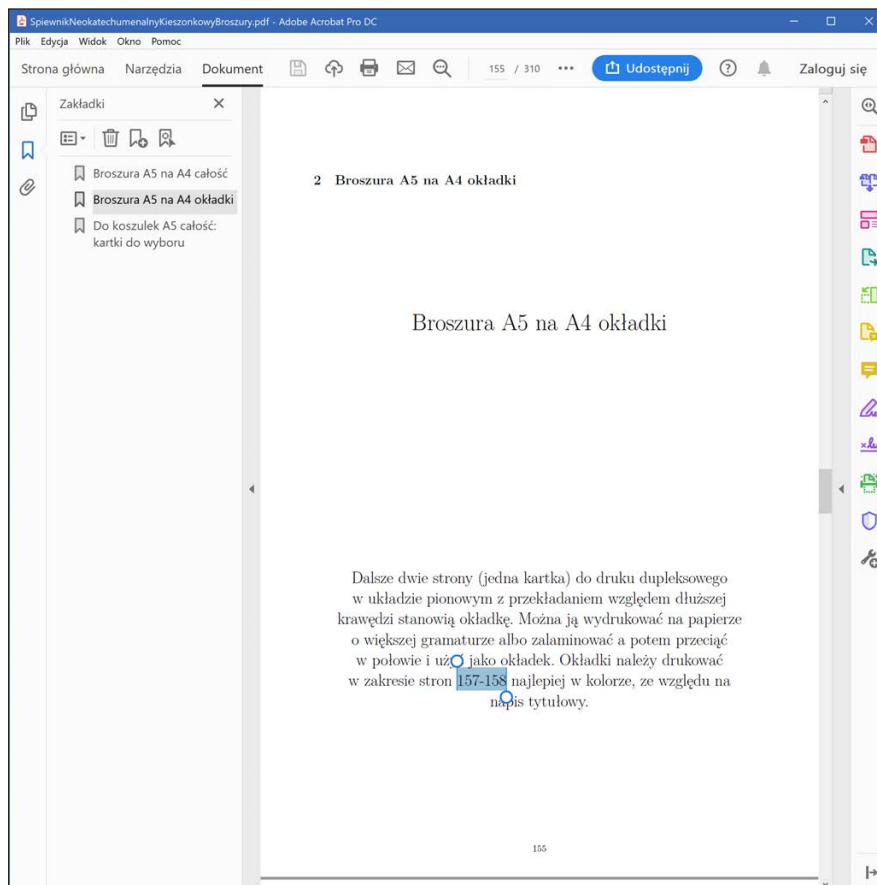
SpiewnikNeokatechumenalnyKieszonkowyBroszury.pdf - Adobe Acrobat Pro DC

Plik Edycja Widok Okno Pomoc

Strona główna Narzędzia Dokument 155 / 310 ••• Udostępnij Zaloguj się

Zakładki

Broszura A5 na A4 całość
Broszura A5 na A4 okładki
Do koszulek A5 całość: kartki do wyboru

2 Broszura A5 na A4 okładki

Broszura A5 na A4 okładki

Dalsze dwie strony (jedna kartka) do druku dupleksowego w układzie pionowym z przekładaniem względem dłuższej krawędzi stanowią okładkę. Można ją wydrukować na papierze o większej gramaturze albo zalaminować a potem przeciąć w połowie i uż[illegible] jako okładek. Okładki należy drukować w zakresie stron 157-158 najlepiej w kolorze, ze względu na na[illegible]is tytułowy.

155